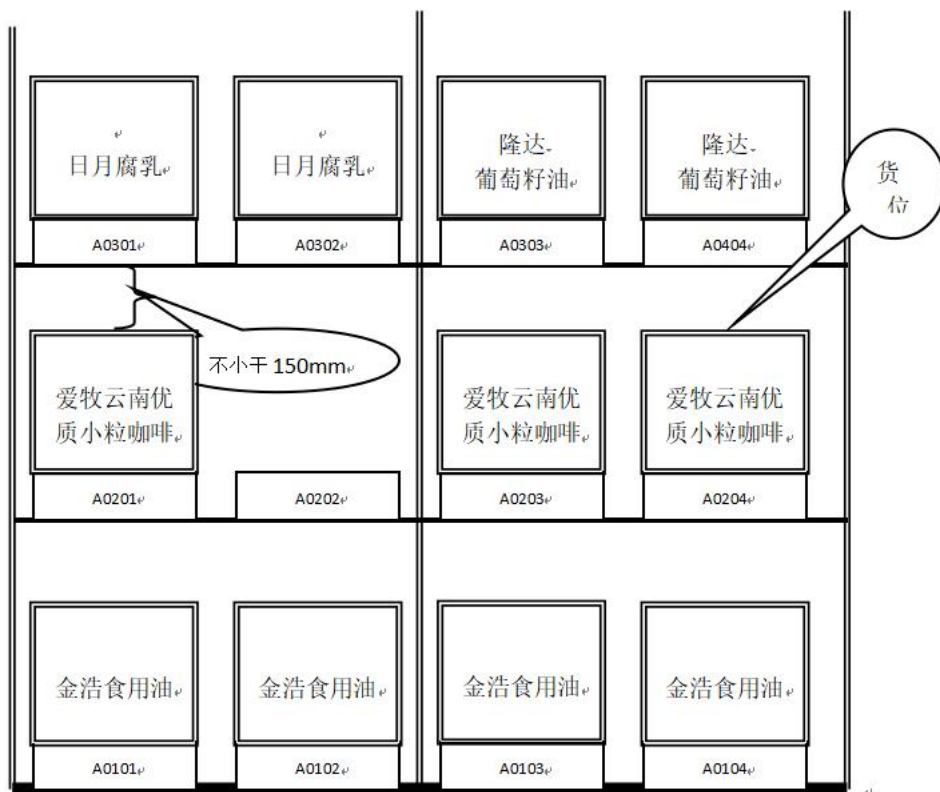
日月腐乳

日月腐乳

隆达
葡萄籽油

隆达
葡萄籽油

货位

A0301

A0302

A0303

A0404

不小于 150mm

爱牧云南优质小粒咖啡

爱牧云南优质小粒咖啡

爱牧云南优质小粒咖啡

A0201

A0202

A0203

A0204

金浩食用油

金浩食用油

金浩食用油

金浩食用油

A0101

A0102

A0103

A0104